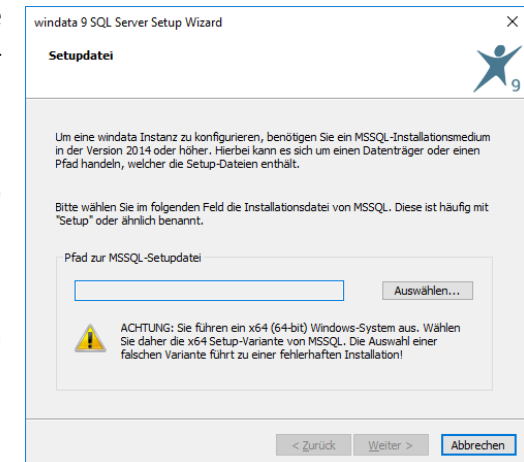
windata 9 SQL Server Setup Wizard

Setupdatei

9

Um eine windata Instanz zu konfigurieren, benötigen Sie ein MSSQL-Installationsmedium in der Version 2014 oder höher. Hierbei kann es sich um einen Datenträger oder einen Pfad handeln, welcher die Setup-Dateien enthält.

Bitte wählen Sie im folgenden Feld die Installationsdatei von MSSQL. Diese ist häufig mit "Setup" oder ähnlich benannt.

Pfad zur MSSQL-Setupdatei

Auswählen...

ACHTUNG: Sie führen ein x64 (64-bit) Windows-System aus. Wählen Sie daher die x64 Setup-Variante von MSSQL. Die Auswahl einer falschen Variante führt zu einer fehlerhaften Installation!

< Zurück

Weiter >

Abbrechen